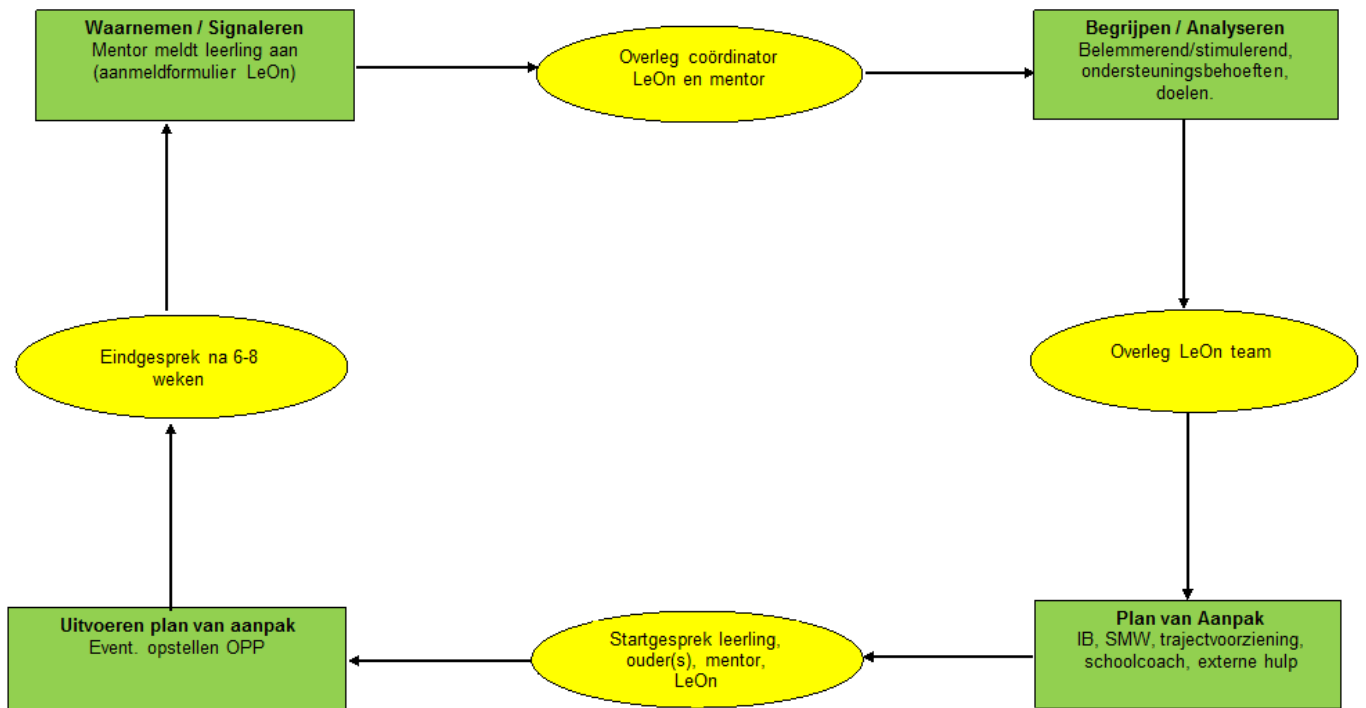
Waarnemen / Signaleren
Mentor meldt leerling aan (aanmeldformulier LeOn)

Overleg coördinator LeOn en mentor

Begrijpen / Analyseren
Belemmerend/stimulerend, ondersteuningsbehoeften, doelen.

Overleg LeOn team

Plan van Aanpak
IB, SMW, trajectvoorziening, schoolcoach, externe hulp

Startgesprek leerling, ouder(s), mentor, LeOn

Uitvoeren plan van aanpak
Event. opstellen OPP

Eindgesprek na 6-8 weken